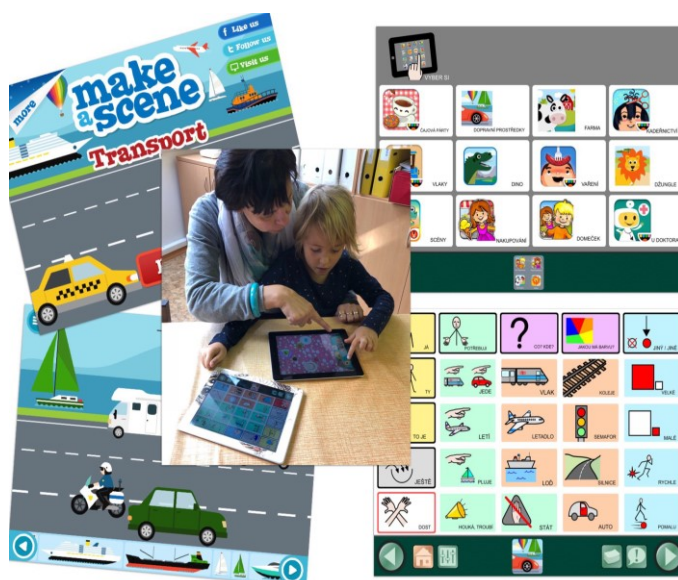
more
make a scene
Transport
Like us
Follow us
Visit us

VYBER SI
ČAJOVÉ PÁRTY
DOPRAVNÍ PROSTŘEDKY
FARMA
KADEŘNICTVÍ
VLAKY
DINO
VAŘENÍ
DŽUNGLE
SCÉNY
NAKUPOVÁNÍ
DOMEČEK
U DOKTORA

JÁ
POTŘEBUJI
CO? KDE?
JAKOU MÁ BARVU?
JINÝ / JINÉ
TY
JEDE
VLAK
KOLEJE
VELKÉ
TO JE
LETÍ
LETADLO
SEMAFOR
MALÉ
JEŠTĚ
PLUJE
LOĎ
SILNICE
RYCHLE
DOST
HOUKÁ, TROUBÍ
STÁT
AUTO
POMALU